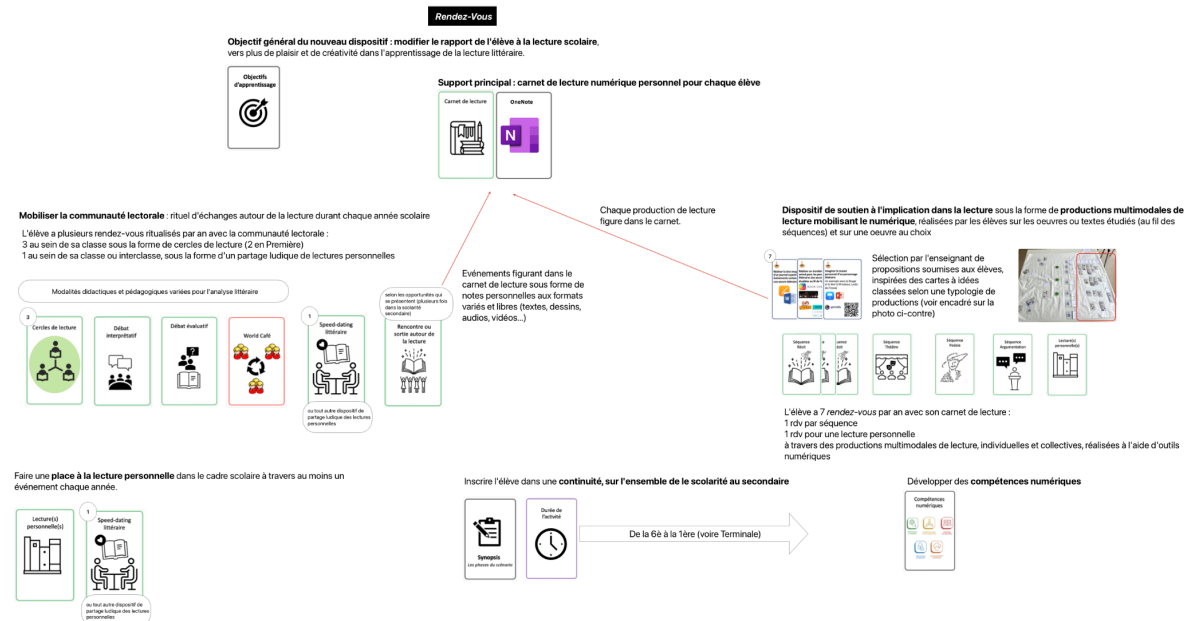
Rendez-Vous

**Objectif général du nouveau dispositif : modifier le rapport de l'élève à la lecture scolaire**, vers plus de plaisir et de créativité dans l'apprentissage de la lecture littéraire.

Objectifs d'apprentissage

**Support principal : carnet de lecture numérique personnel pour chaque élève**

Carnet de lecture

OneNote

Chaque production de lecture figure dans le carnet.

**Mobiliser la communauté lectorale** : rituel d'échanges autour de la lecture durant chaque année scolaire

L'élève a plusieurs rendez-vous ritualisés par an avec la communauté lectorale :
3 au sein de sa classe sous la forme de cercles de lecture (2 en Première)
1 au sein de sa classe ou interclasse, sous la forme d'un partage ludique de lectures personnelles

Evénements figurant dans le carnet de lecture sous forme de notes personnelles aux formats variés et libres (textes, dessins, audios, vidéos...)

Modalités didactiques et pédagogiques variées pour l'analyse littéraire

3
Cercles de lecture

Débat interprétatif

Débat évaluatif

World Café

1
Speed-dating littéraire

ou tout autre dispositif de partage ludique des lectures personnels

selon les opportunités qui se présentent (plusieurs fois dans la scolarité secondaire)

Rencontre ou sortie autour de la lecture

**Dispositif de soutien à l'implication dans la lecture** sous la forme de **productions multimodales de lecture mobilisant le numérique**, réalisées par les élèves sur les oeuvres ou textes étudiés (au fil des séquences) et sur une oeuvre au choix

7

Sélection par l'enseignant de propositions soumises aux élèves, inspirées des cartes à idées classées selon une typologie de productions (voir encadré sur la photo ci-contre)

Séquence Récit

Séquence Théâtre

Séquence Poésie

Séquence Argumentation

Lecture(s) personnelle(s)

L'élève a 7 *rendez-vous* par an avec son carnet de lecture :
1 rdv par séquence
1 rdv pour une lecture personnelle
à travers des productions multimodales de lecture, individuelles et collectives, réalisées à l'aide d'outils numériques

Faire une **place à la lecture personnelle** dans le cadre scolaire à travers au moins un événement chaque année.

Lecture(s) personnelle(s)

1
Speed-dating littéraire

ou tout autre dispositif de partage ludique des lectures personnels

Inscrire l'élève dans une **continuité, sur l'ensemble de la scolarité au secondaire**

Synopsis
Les phases du scénario

Durée de l'activité

De la 6è à la 1ère (voire Terminale)

Développer des **compétences numériques**

Compétences numériques